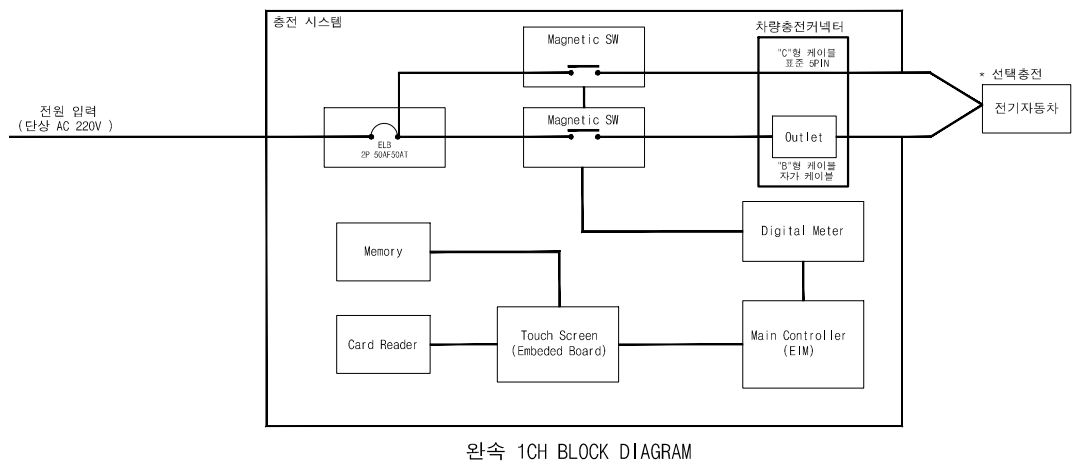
충전 시스템

전원 입력
( 단상 AC 220V )

ELB
2P 50AF50AT

Magnetic SW

Magnetic SW

차량충전커넥터

"C"형 케이블
표준 5PIN

Outlet

"B"형 케이블
자가 케이블

* 선택충전

전기자동차

Memory

Digital Meter

Card Reader

Touch Screen
(Embeded Board)

Main Controller
(EIM)

완속 1CH BLOCK DIAGRAM